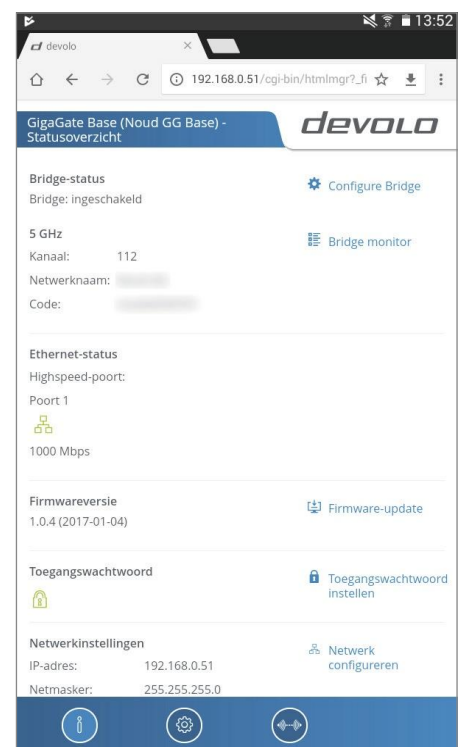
13:52

devolo

192.168.0.51/cgi-bin/htmlmgr?_fi

GigaGate Base (Noud GG Base) - Statusoverzicht

devolo

Bridge-status
Bridge: ingeschakeld

Configure Bridge

5 GHz
Kanaal: 112
Netwerknaam: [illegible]
Code: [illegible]

Bridge monitor

Ethernet-status
Highspeed-poort:
Poort 1
1000 Mbps

Firmwareversie
1.0.4 (2017-01-04)

Firmware-update

Toegangswachtwoord

Toegangswachtwoord instellen

Netwerkinstellingen
IP-adres: 192.168.0.51
Netmasker: 255.255.255.0

Netwerk configureren